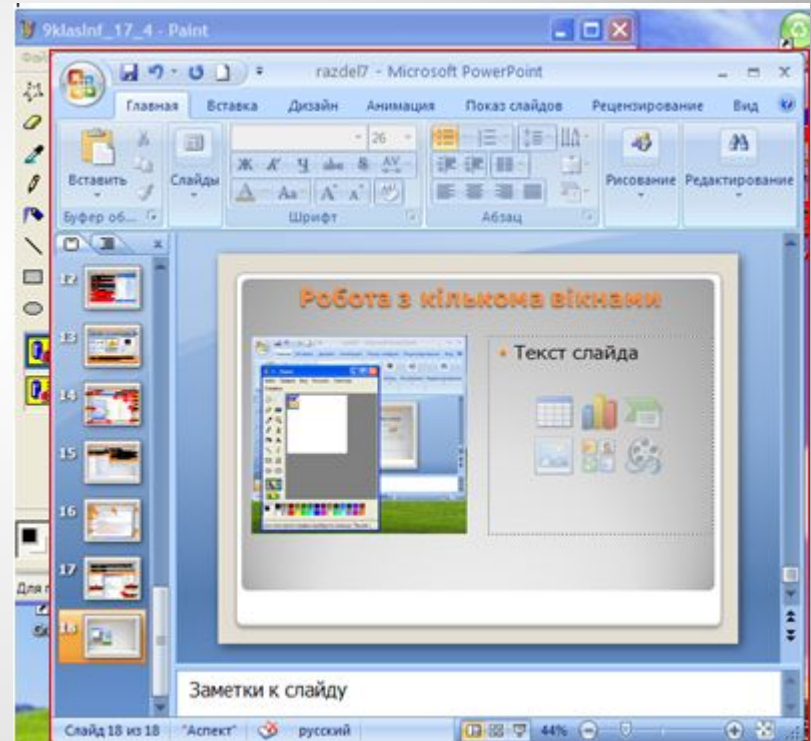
9klasInf_17_4 - Paint

razdel7 - Microsoft PowerPoint

Главная Вставка Дизайн Анимация Показ слайдов Рецензирование Вид

Вставить
Слайды
Буфер об...
26
Ж К Ч abe S AV
Aa A A
Шрифт
Абзац
Рисование
Редактирование

12
13
14
15
16
17
18

Робота з кількома вікнами

• Текст слайда

Заметки к слайду

Для

Слайд 18 из 18 "Аспект" русский 44%